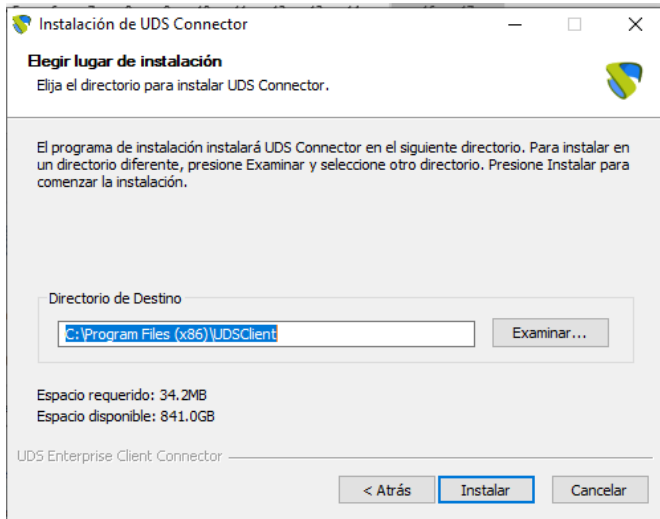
Instalación de UDS Connector

Elegir lugar de instalación
Elija el directorio para instalar UDS Connector.

El programa de instalación instalará UDS Connector en el siguiente directorio. Para instalar en un directorio diferente, presione Examinar y seleccione otro directorio. Presione Instalar para comenzar la instalación.

Directorio de Destino
C:\Program Files (x86)\UDSClient
Examinar...

Espacio requerido: 34.2MB
Espacio disponible: 841.0GB

UDS Enterprise Client Connector

< Atrás
Instalar
Cancelar